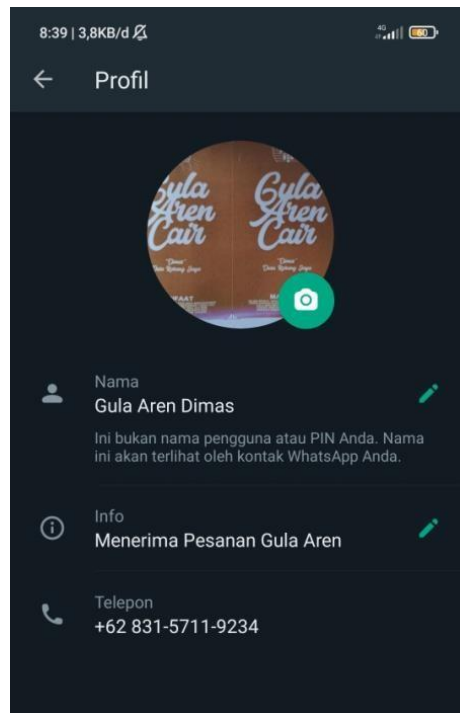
8:39 | 3,8KB/d

4G

60

Profil

Gula Aren Cair

Gula Aren Cair

"Dimas"

"Dimas"

Nama
Gula Aren Dimas

Ini bukan nama pengguna atau PIN Anda. Nama ini akan terlihat oleh kontak WhatsApp Anda.

Info
Menerima Pesanan Gula Aren

Telepon
+62 831-5711-9234